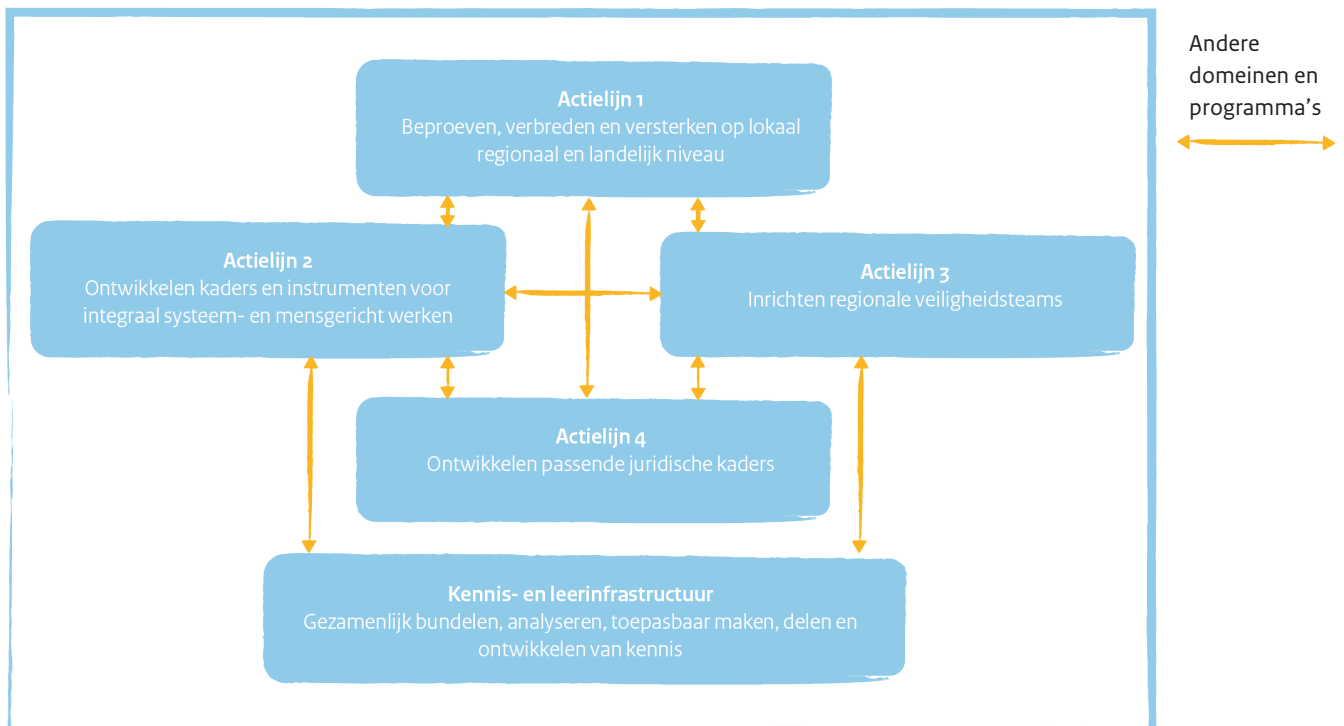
Actielijn 1
Beproeven, verbreden en versterken op lokaal regionaal en landelijk niveau

Andere domeinen en programma's

Actielijn 2
Ontwikkelen kaders en instrumenten voor integraal systeem- en mensgericht werken

Actielijn 3
Inrichten regionale veiligheidsteams

Actielijn 4
Ontwikkelen passende juridische kaders

Kennis- en leerinfrastructuur
Gezamenlijk bundelen, analyseren, toepasbaar maken, delen en ontwikkelen van kennis